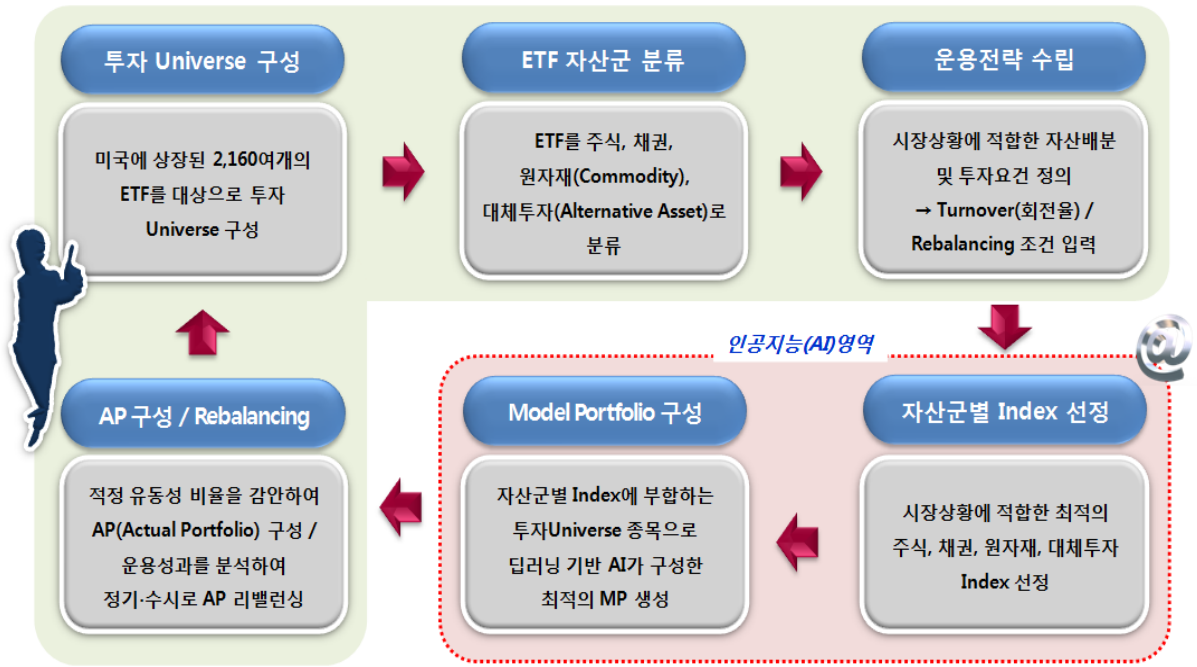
투자 Universe 구성

미국에 상장된 2,160여개의 ETF를 대상으로 투자 Universe 구성

ETF 자산군 분류

ETF를 주식, 채권, 원자재(Commodity), 대체투자(Alternative Asset)로 분류

운용전략 수립

시장상황에 적합한 자산배분 및 투자요건 정의 → Turnover(회전율) / Rebalancing 조건 입력

인공지능(AI)영역

@

자산군별 Index 선정

시장상황에 적합한 최적의 주식, 채권, 원자재, 대체투자 Index 선정

Model Portfolio 구성

자산군별 Index에 부합하는 투자Universe 종목으로 딥러닝 기반 AI가 구성한 최적의 MP 생성

AP 구성 / Rebalancing

적정 유동성 비율을 감안하여 AP(Actual Portfolio) 구성 / 운용성과를 분석하여 정기·수시로 AP 리밸런싱